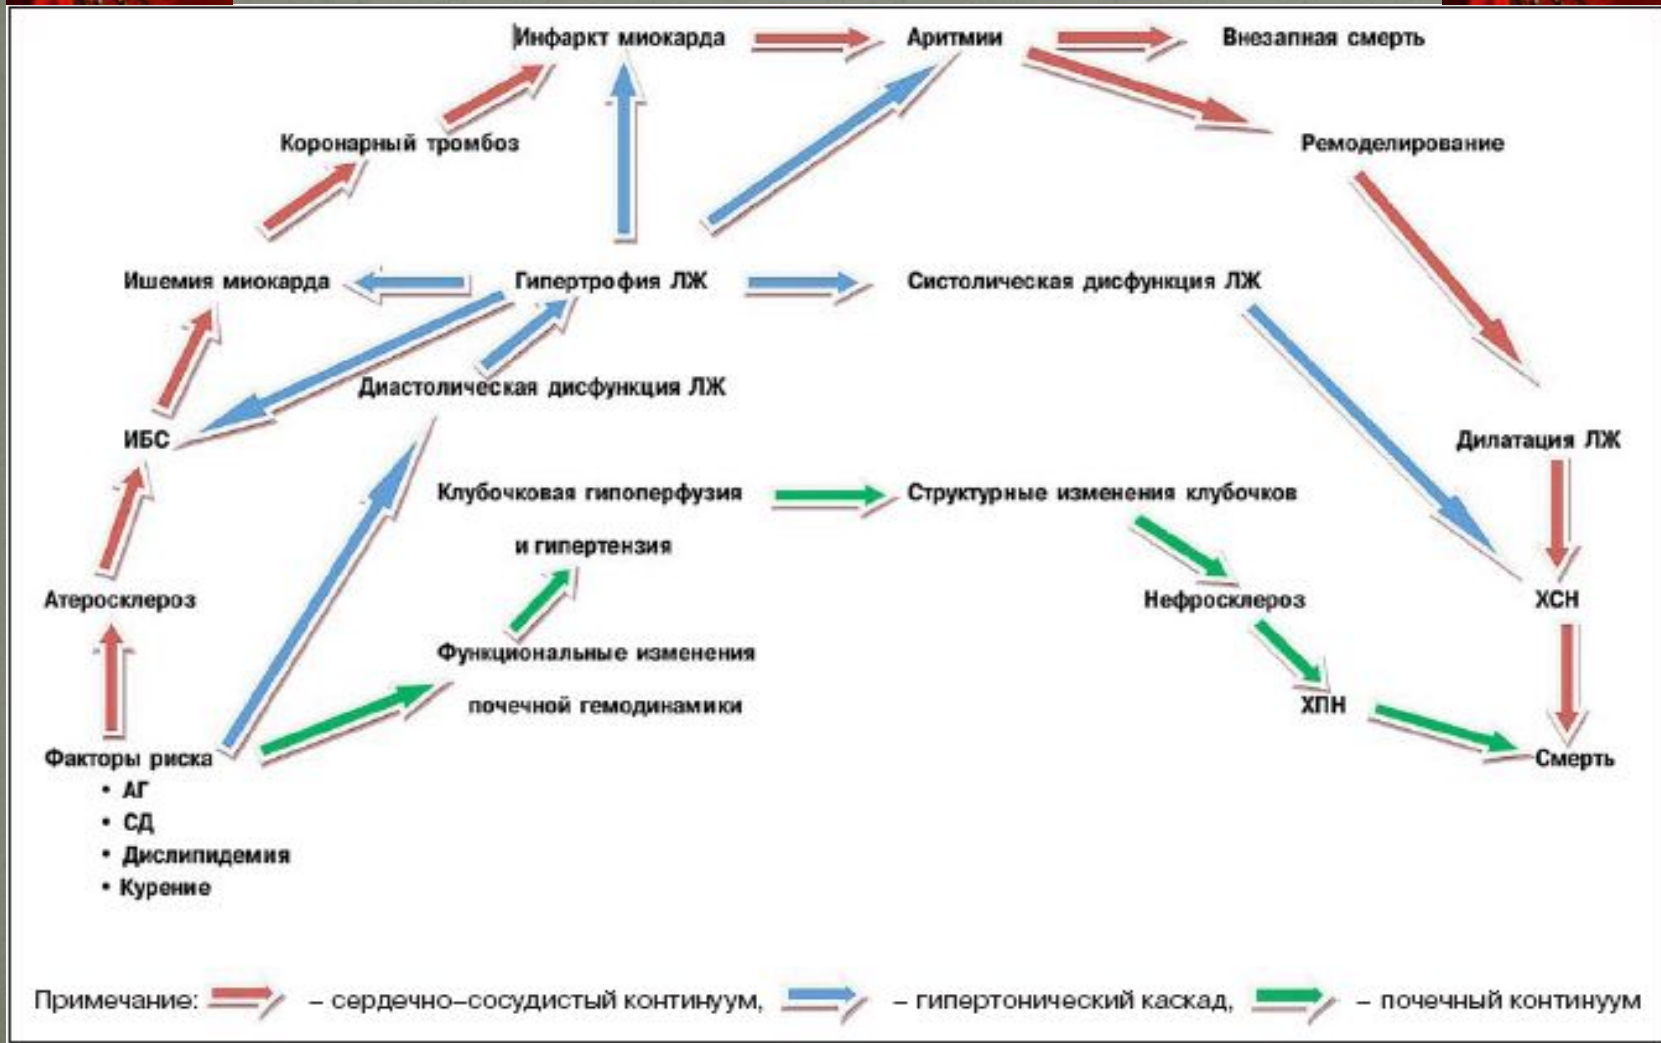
Инфаркт миокарда

Аритмии

Внезапная смерть

Коронарный тромбоз

Ремоделирование

Ишемия миокарда

Гипертрофия ЛЖ

Систолическая дисфункция ЛЖ

Диастолическая дисфункция ЛЖ

ИБС

Дилатация ЛЖ

Клубочковая гипоперфузия и гипертензия

Структурные изменения клубочков

Атеросклероз

Нефросклероз

ХСН

Функциональные изменения почечной гемодинамики

ХПН

Факторы риска
• АГ
• СД
• Дислипидемия
• Курение

Смерть

Примечание: – сердечно-сосудистый континуум, – гипертонический каскад, – почечный континуум